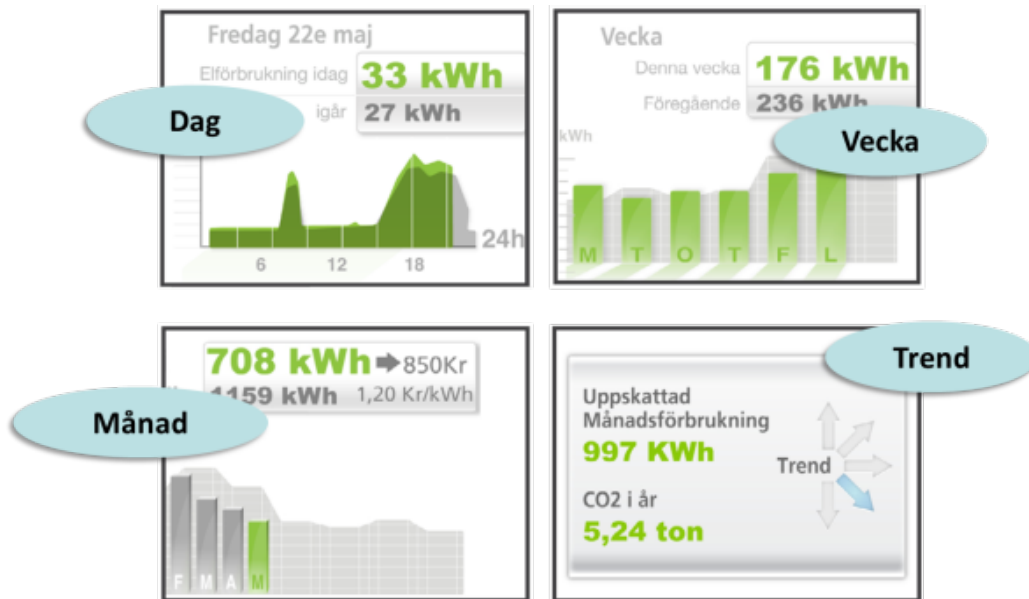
Fredag 22e maj
Elförbrukning idag 33 kWh
igår 27 kWh
Dag
6 12 18 24h

Vecka
Denna vecka 176 kWh
Föregående 236 kWh
Vecka
kWh
M T O T F L

708 kWh ➔ 850Kr
1159 kWh 1,20 Kr/kWh
Månad
F M A M

Trend
Uppskattad Månadsförbrukning
997 KWh
Trend
CO2 i år
5,24 ton